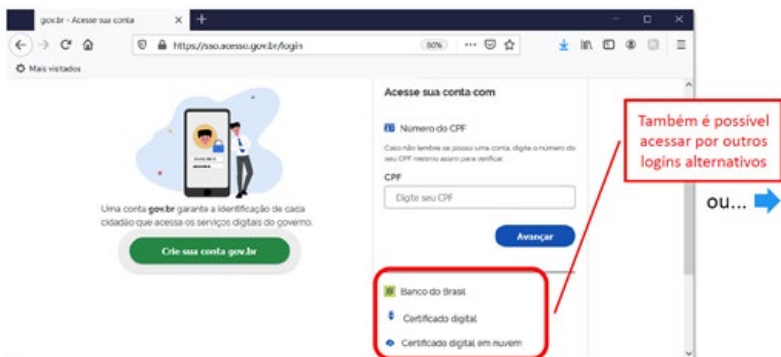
gov.br - Acesse sua conta

https://sso.acesso.gov.br/login

80%

Mais visitados

Uma conta gov.br garante a identificação de cada cidadão que acessa os serviços digitais do governo.

Crie sua conta gov.br

Acesse sua conta com

Número do CPF

Caso não lembre se possui uma conta, digite o número do seu CPF mesmo assim para verificar.

CPF

Digite seu CPF

Avançar

Banco do Brasil

Certificado digital

Certificado digital em nuvem

Também é possível acessar por outros logins alternativos

ou...